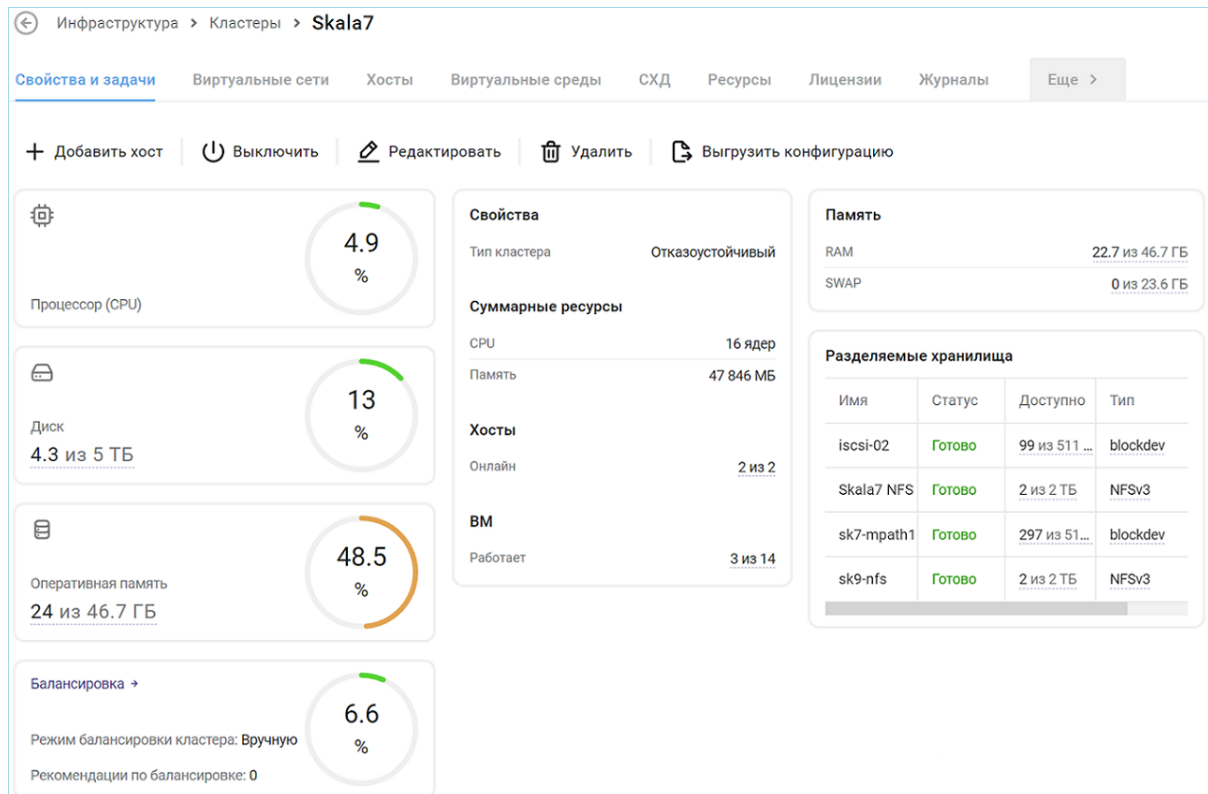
Инфраструктура > Кластеры > Skala7

Свойства и задачи Виртуальные сети Хосты Виртуальные среды СХД Ресурсы Лицензии Журналы Еще >

+ Добавить хост Выключить Редактировать Удалить Выгрузить конфигурацию

4.9 %
Процессор (CPU)

13 %
Диск
4.3 из 5 ТБ

48.5 %
Оперативная память
24 из 46.7 ГБ

Балансировка →
6.6 %
Режим балансировки кластера: Вручную
Рекомендации по балансировке: 0

Свойства
Тип кластера Отказоустойчивый

Суммарные ресурсы
CPU 16 ядер
Память 47 846 МБ

Хосты
Онлайн 2 из 2

ВМ
Работает 3 из 14

Память
RAM 22.7 из 46.7 ГБ
SWAP 0 из 23.6 ГБ

Разделяемые хранилища

| Имя | Статус | Доступно | Тип |
|---|---|---|---|
| iscsi-02 | Готово | 99 из 511 ... | blockdev |
| Skala7 NFS | Готово | 2 из 2 ТБ | NFSv3 |
| sk7-mpath1 | Готово | 297 из 51... | blockdev |
| sk9-nfs | Готово | 2 из 2 ТБ | NFSv3 |